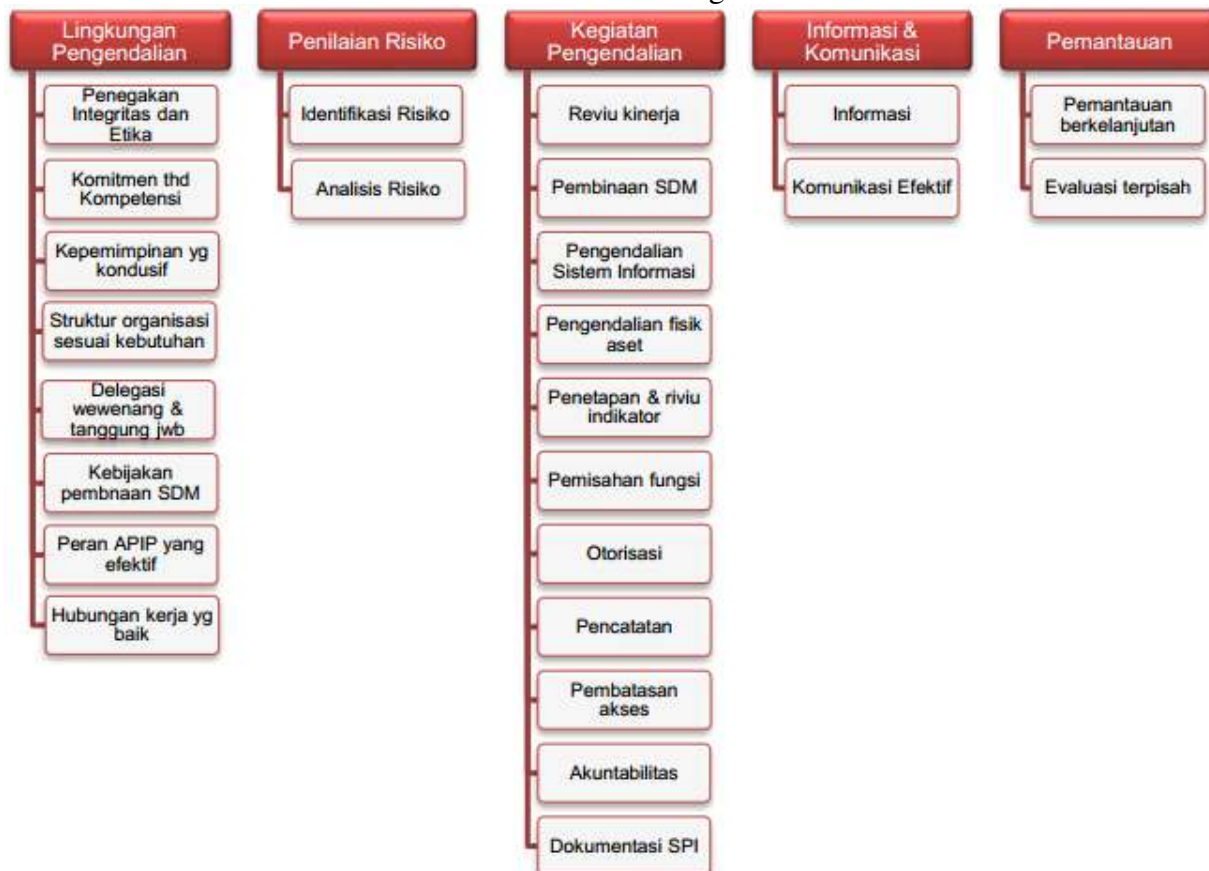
Lingkungan Pengendalian

Penegakan Integritas dan Etika

Komitmen thd Kompetensi

Kepemimpinan yg kondusif

Struktur organisasi sesuai kebutuhan

Delegasi wewenang & tanggung jwb

Kebijakan pembnaan SDM

Peran APIP yang efektif

Hubungan kerja yg baik

Penilaian Risiko

Identifikasi Risiko

Analisis Risiko

Kegiatan Pengendalian

Reviu kinerja

Pembinaan SDM

Pengendalian Sistem Informasi

Pengendalian fisik aset

Penetapan & riviu indikator

Pemisahan fungsi

Otorisasi

Pencatatan

Pembatasan akses

Akuntabilitas

Dokumentasi SPI

Informasi & Komunikasi

Informasi

Komunikasi Efektif

Pemantauan

Pemantauan berkelanjutan

Evaluasi terpisah